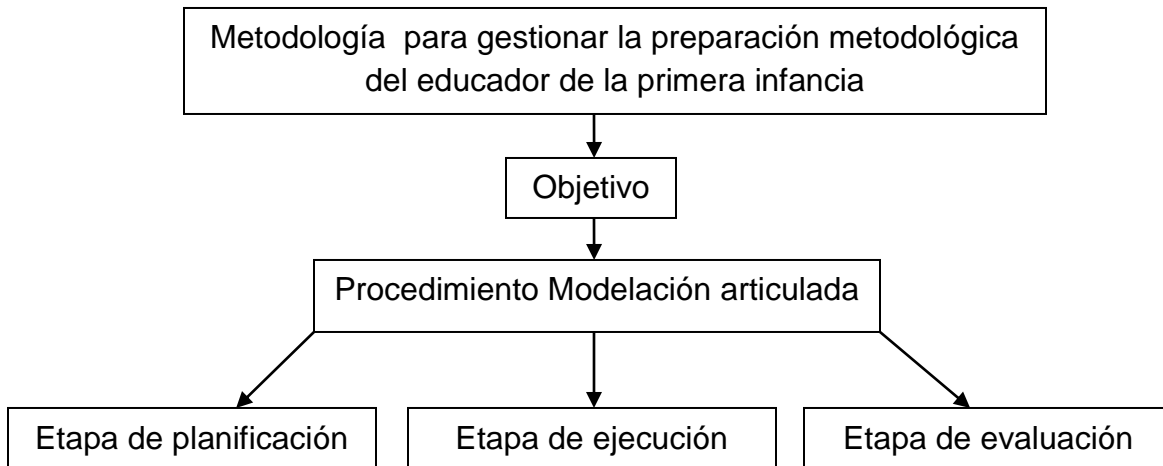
Metodología para gestionar la preparación metodológica del educador de la primera infancia

Objetivo

Procedimiento Modelación articulada

Etapa de planificación

Etapa de ejecución

Etapa de evaluación